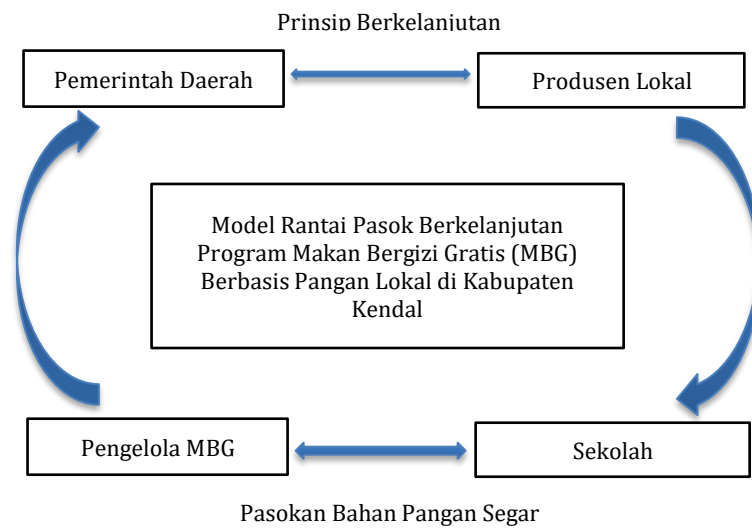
Prinsip Berkelanjutan

Pemerintah Daerah

Produsen Lokal

Model Rantai Pasok Berkelanjutan Program Makan Bergizi Gratis (MBG) Berbasis Pangan Lokal di Kabupaten Kendal

Pengelola MBG

Sekolah

Pasokan Bahan Pangan Segar